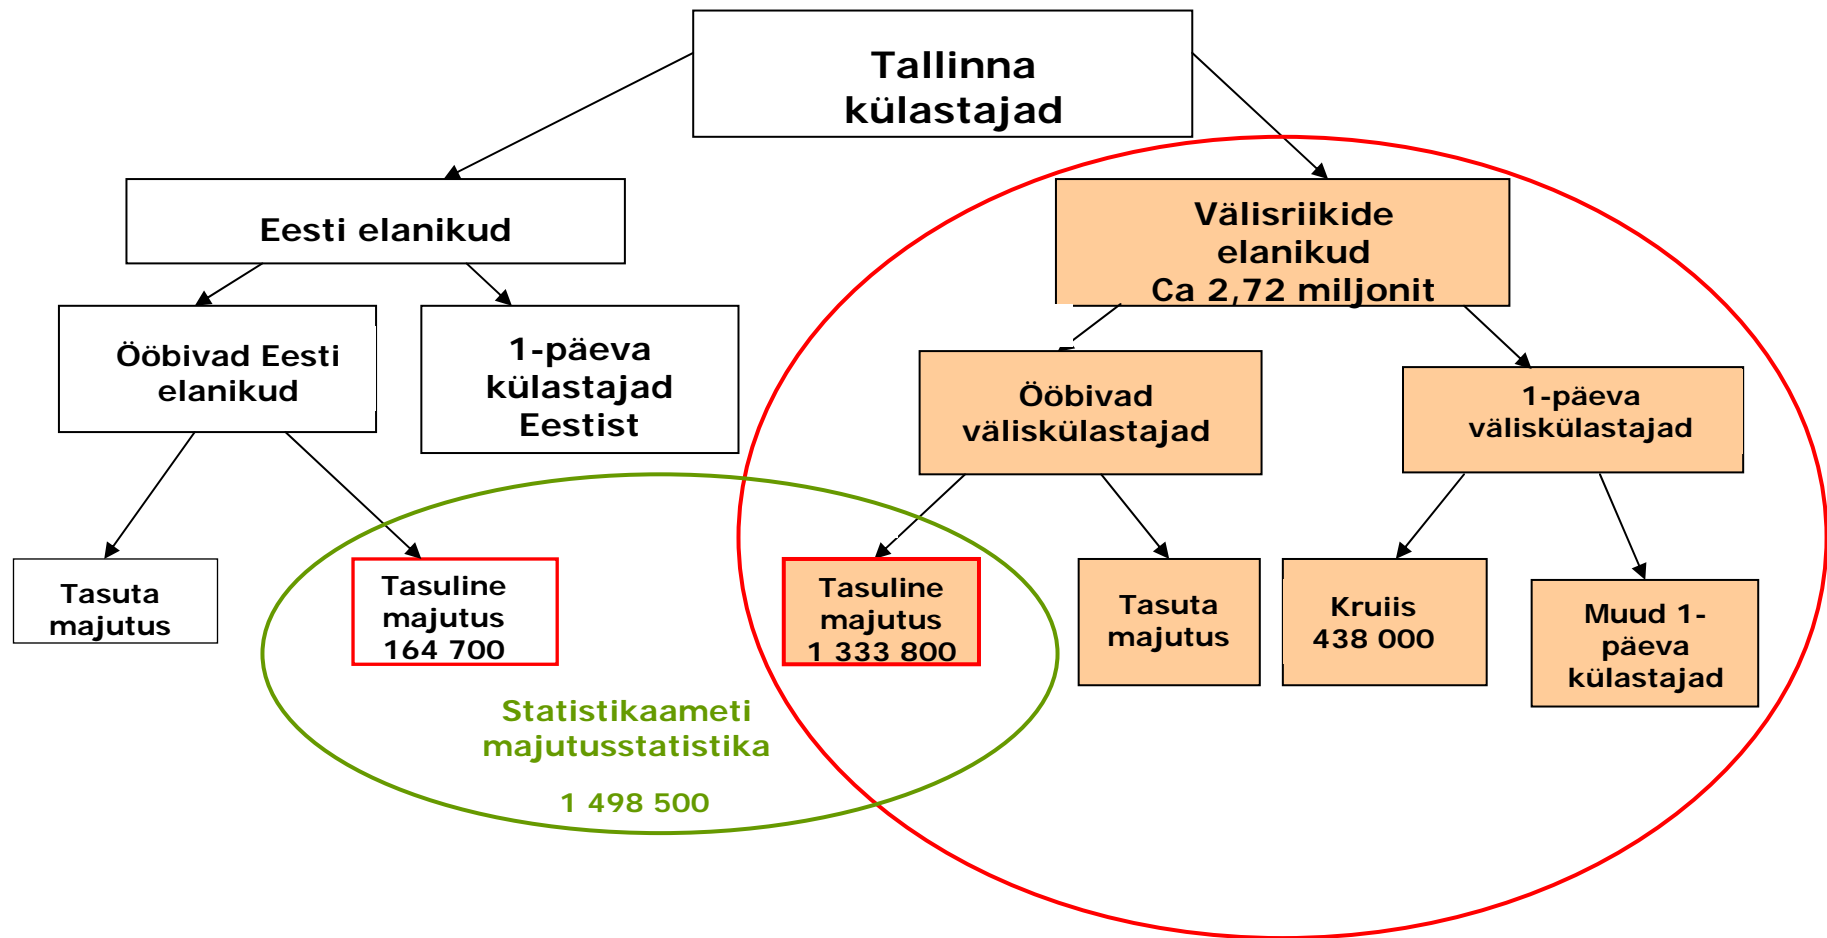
Tallinna külastajad

Eesti elanikud

Välisriikide elanikud
Ca 2,72 miljonit

Ööbivad Eesti elanikud

1-päeva külastajad Eestist

Ööbivad väliskülastajad

1-päeva väliskülastajad

Tasuta majutus

Tasuline majutus
164 700

Tasuline majutus
1 333 800

Tasuta majutus

Kruiis
438 000

Muud 1-päeva külastajad

Statistikaameti majutusstatistika

1 498 500